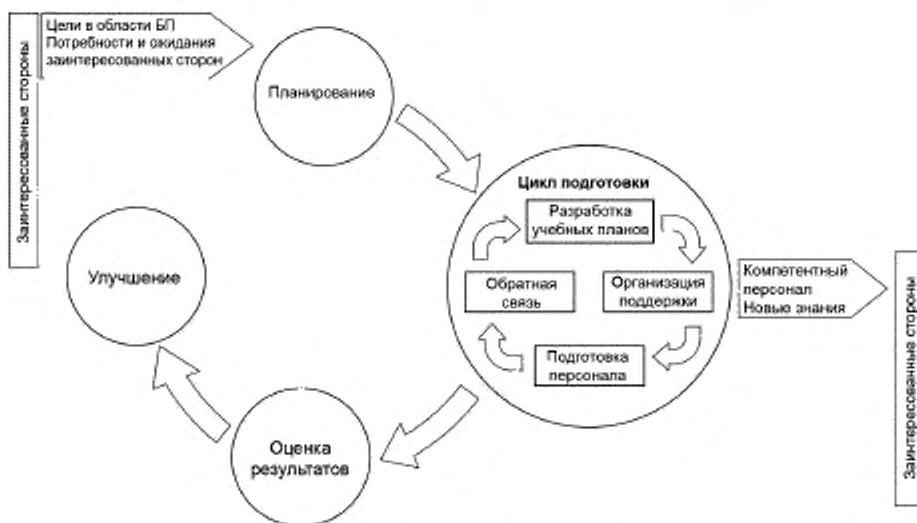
Заинтересованные стороны

Цели в области БЛ
Потребности и ожидания заинтересованных сторон

Планирование

Цикл подготовки

Разработка учебных планов

Обратная связь

Организация поддержки

Подготовка персонала

Компетентный персонал
Новые знания

Заинтересованные стороны

Улучшение

Оценка результатов